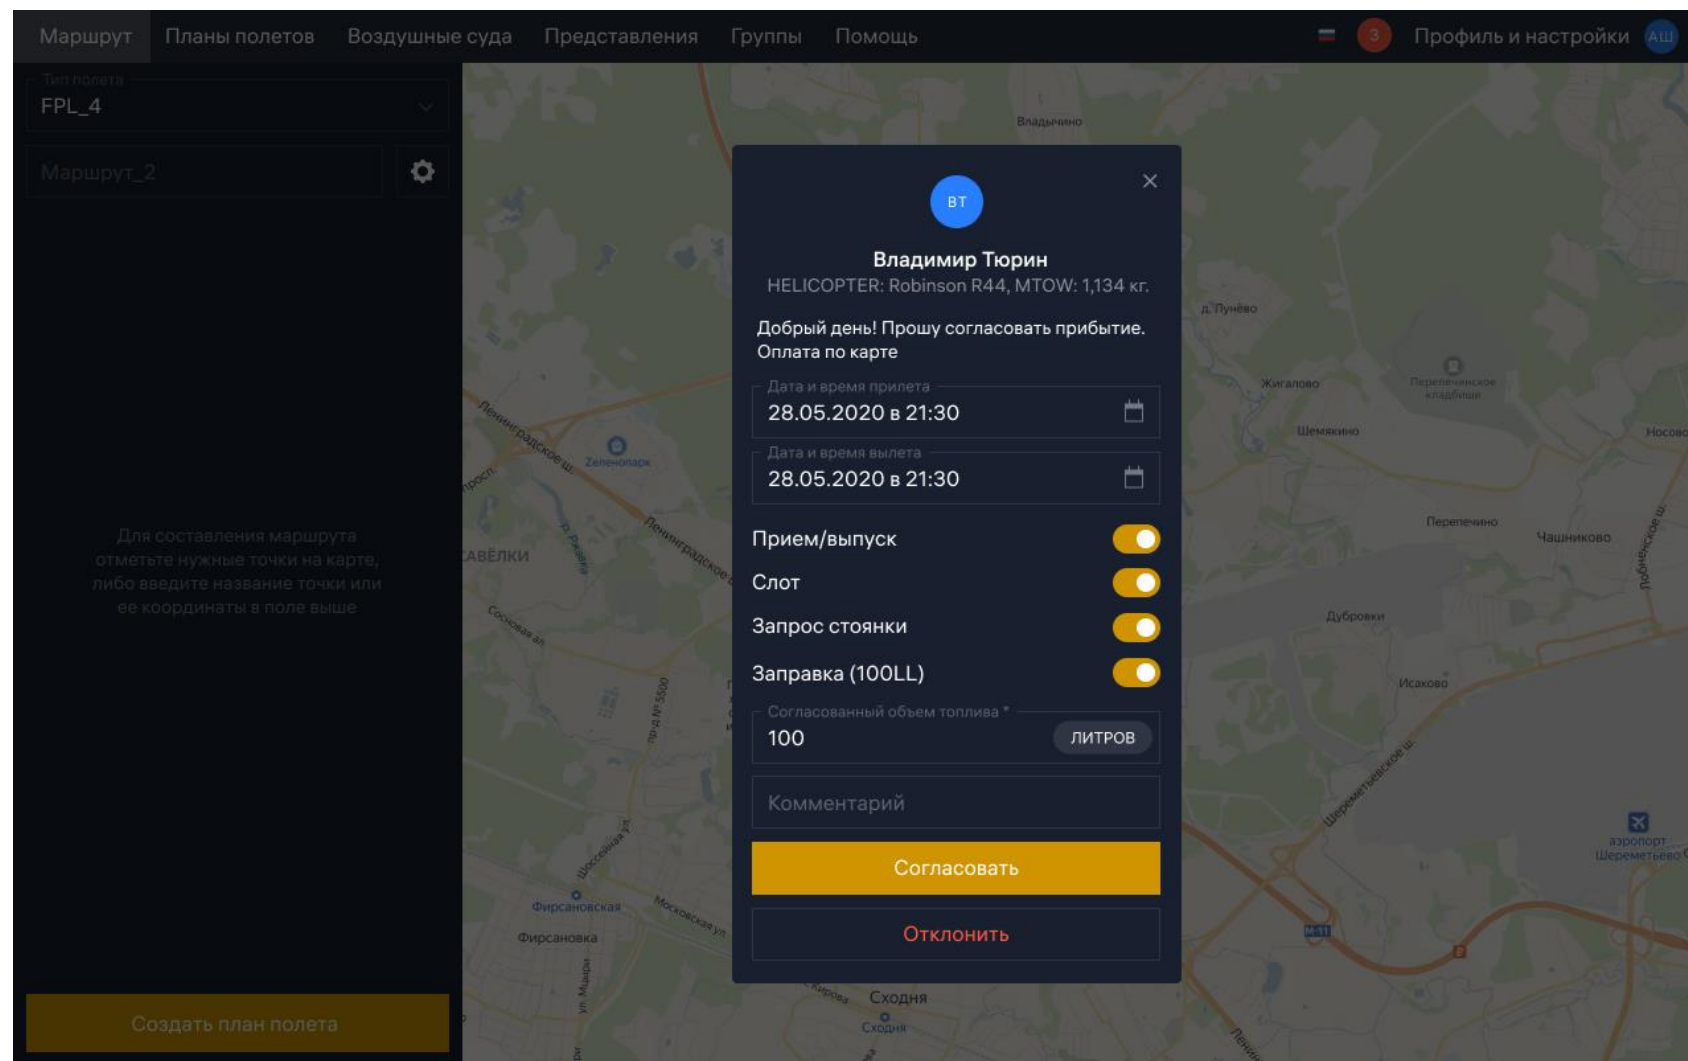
Маршрут Планы полетов Воздушные суда Представления Группы Помощь 3 Профиль и настройки АШ

Тип полета
FPL_4

Маршрут_2

Для составления маршрута отметьте нужные точки на карте, либо введите название точки или ее координаты в поле выше

Создать план полета

Владычино
д. Лунёво
Жиганово
Перепечинское кладбище
Шемякино
Носово
Перепечино
Чашниково
Дубровки
Исаково
Ленинградское ш.
Зеленопарк
САВЁЛКИ
Шереметьевское ш.
аэропорт Шереметьево
Фирсановская
Фирсановка
Московская ул.
Сходня
Сходня
М-11

ВТ

Владимир Тюрин
HELICOPTER: Robinson R44, MTOW: 1,134 кг.

Добрый день! Прошу согласовать прибытие. Оплата по карте

Дата и время прилета
28.05.2020 в 21:30

Дата и время вылета
28.05.2020 в 21:30

Прием/выпуск
Слот
Запрос стоянки
Заправка (100LL)

Согласованный объем топлива *
100 ЛИТРОВ

Комментарий

Согласовать

Отклонить